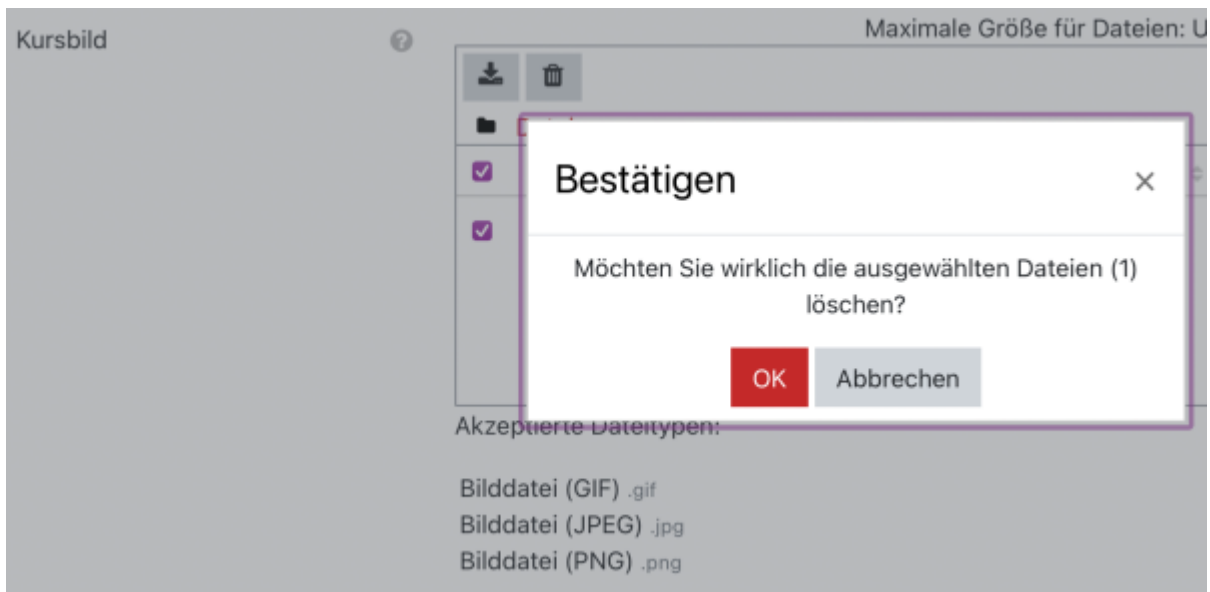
Kursbild

Maximale Größe für Dateien: U

Bestätigen

×

Möchten Sie wirklich die ausgewählten Dateien (1) löschen?

OK

Abbrechen

Akzeptierte Dateitypen:

Bilddatei (GIF) .gif
Bilddatei (JPEG) .jpg
Bilddatei (PNG) .png